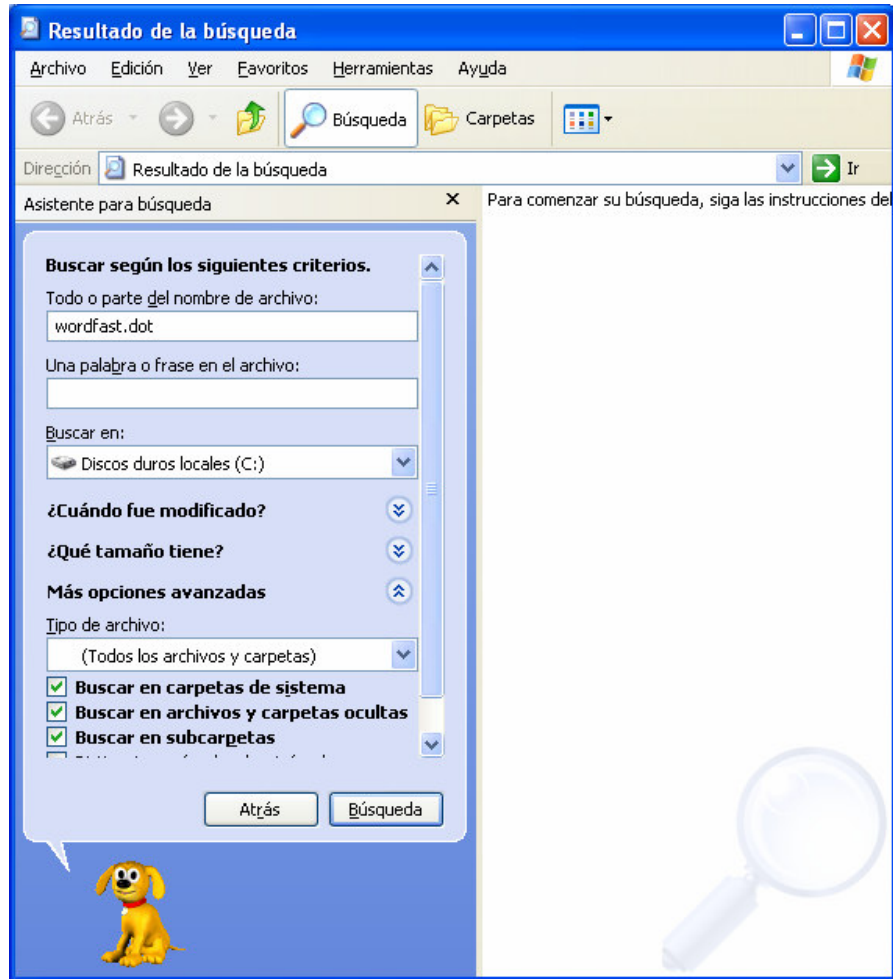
Resultado de la búsqueda

Archivo Edición Ver Favoritos Herramientas Ayuda

Atrás Búsqueda Carpetas

Dirección Resultado de la búsqueda Ir

Asistente para búsqueda ×

Para comenzar su búsqueda, siga las instrucciones del

Buscar según los siguientes criterios.

Todo o parte del nombre de archivo:

wordfast.dot

Una palabra o frase en el archivo:

Buscar en:

Discos duros locales (C:)

¿Cuándo fue modificado?

¿Qué tamaño tiene?

Más opciones avanzadas

Tipo de archivo:

(Todos los archivos y carpetas)

Buscar en carpetas de sistema

Buscar en archivos y carpetas ocultas

Buscar en subcarpetas

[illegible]

Atrás Búsqueda